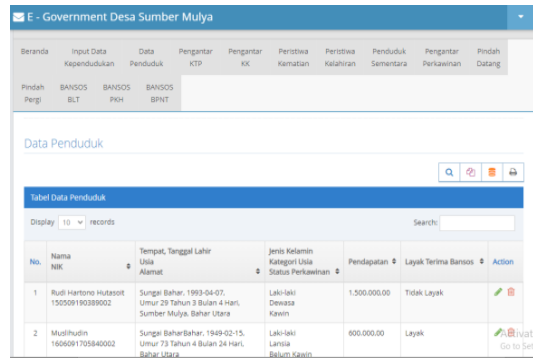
E - Government Desa Sumber Mulya

Beranda | Input Data Kependudukan | Data Penduduk | Pengantar KTP | Pengantar KK | Peristiwa Kematian | Peristiwa Kelahiran | Penduduk Sementara | Pengantar Perkawinan | Pindah Datang | Pindah Pergi | BANSOS BLT | BANSOS PKH | BANSOS BPNT

Data Penduduk

Tabel Data Penduduk

Display 10 records

Search:

| No. | Nama NIK | Tempat, Tanggal Lahir Usia Alamat | Jenis Kelamin Kategori Usia Status Perkawinan | Pendapatan | Layak Terima Bansos | Action |
|---|---|---|---|---|---|---|
| 1 | Rudi Hartono Hutasoit 150509190389002 | Sungai Bahar, 1993-04-07, Umur 29 Tahun 3 Bulan 4 Hari, Sumber Mulya, Bahar Utara | Laki-laki Dewasa Kawin | 1.500.000,00 | Tidak Layak | |
| 2 | Muslihudin 1606091705840002 | Sungai BaharBahar, 1949-02-15, Umur 73 Tahun 4 Bulan 24 Hari, Bahar Utara | Laki-laki Lansia Belum Kawin | 600.000,00 | Layak | |

Activat
Go to Se